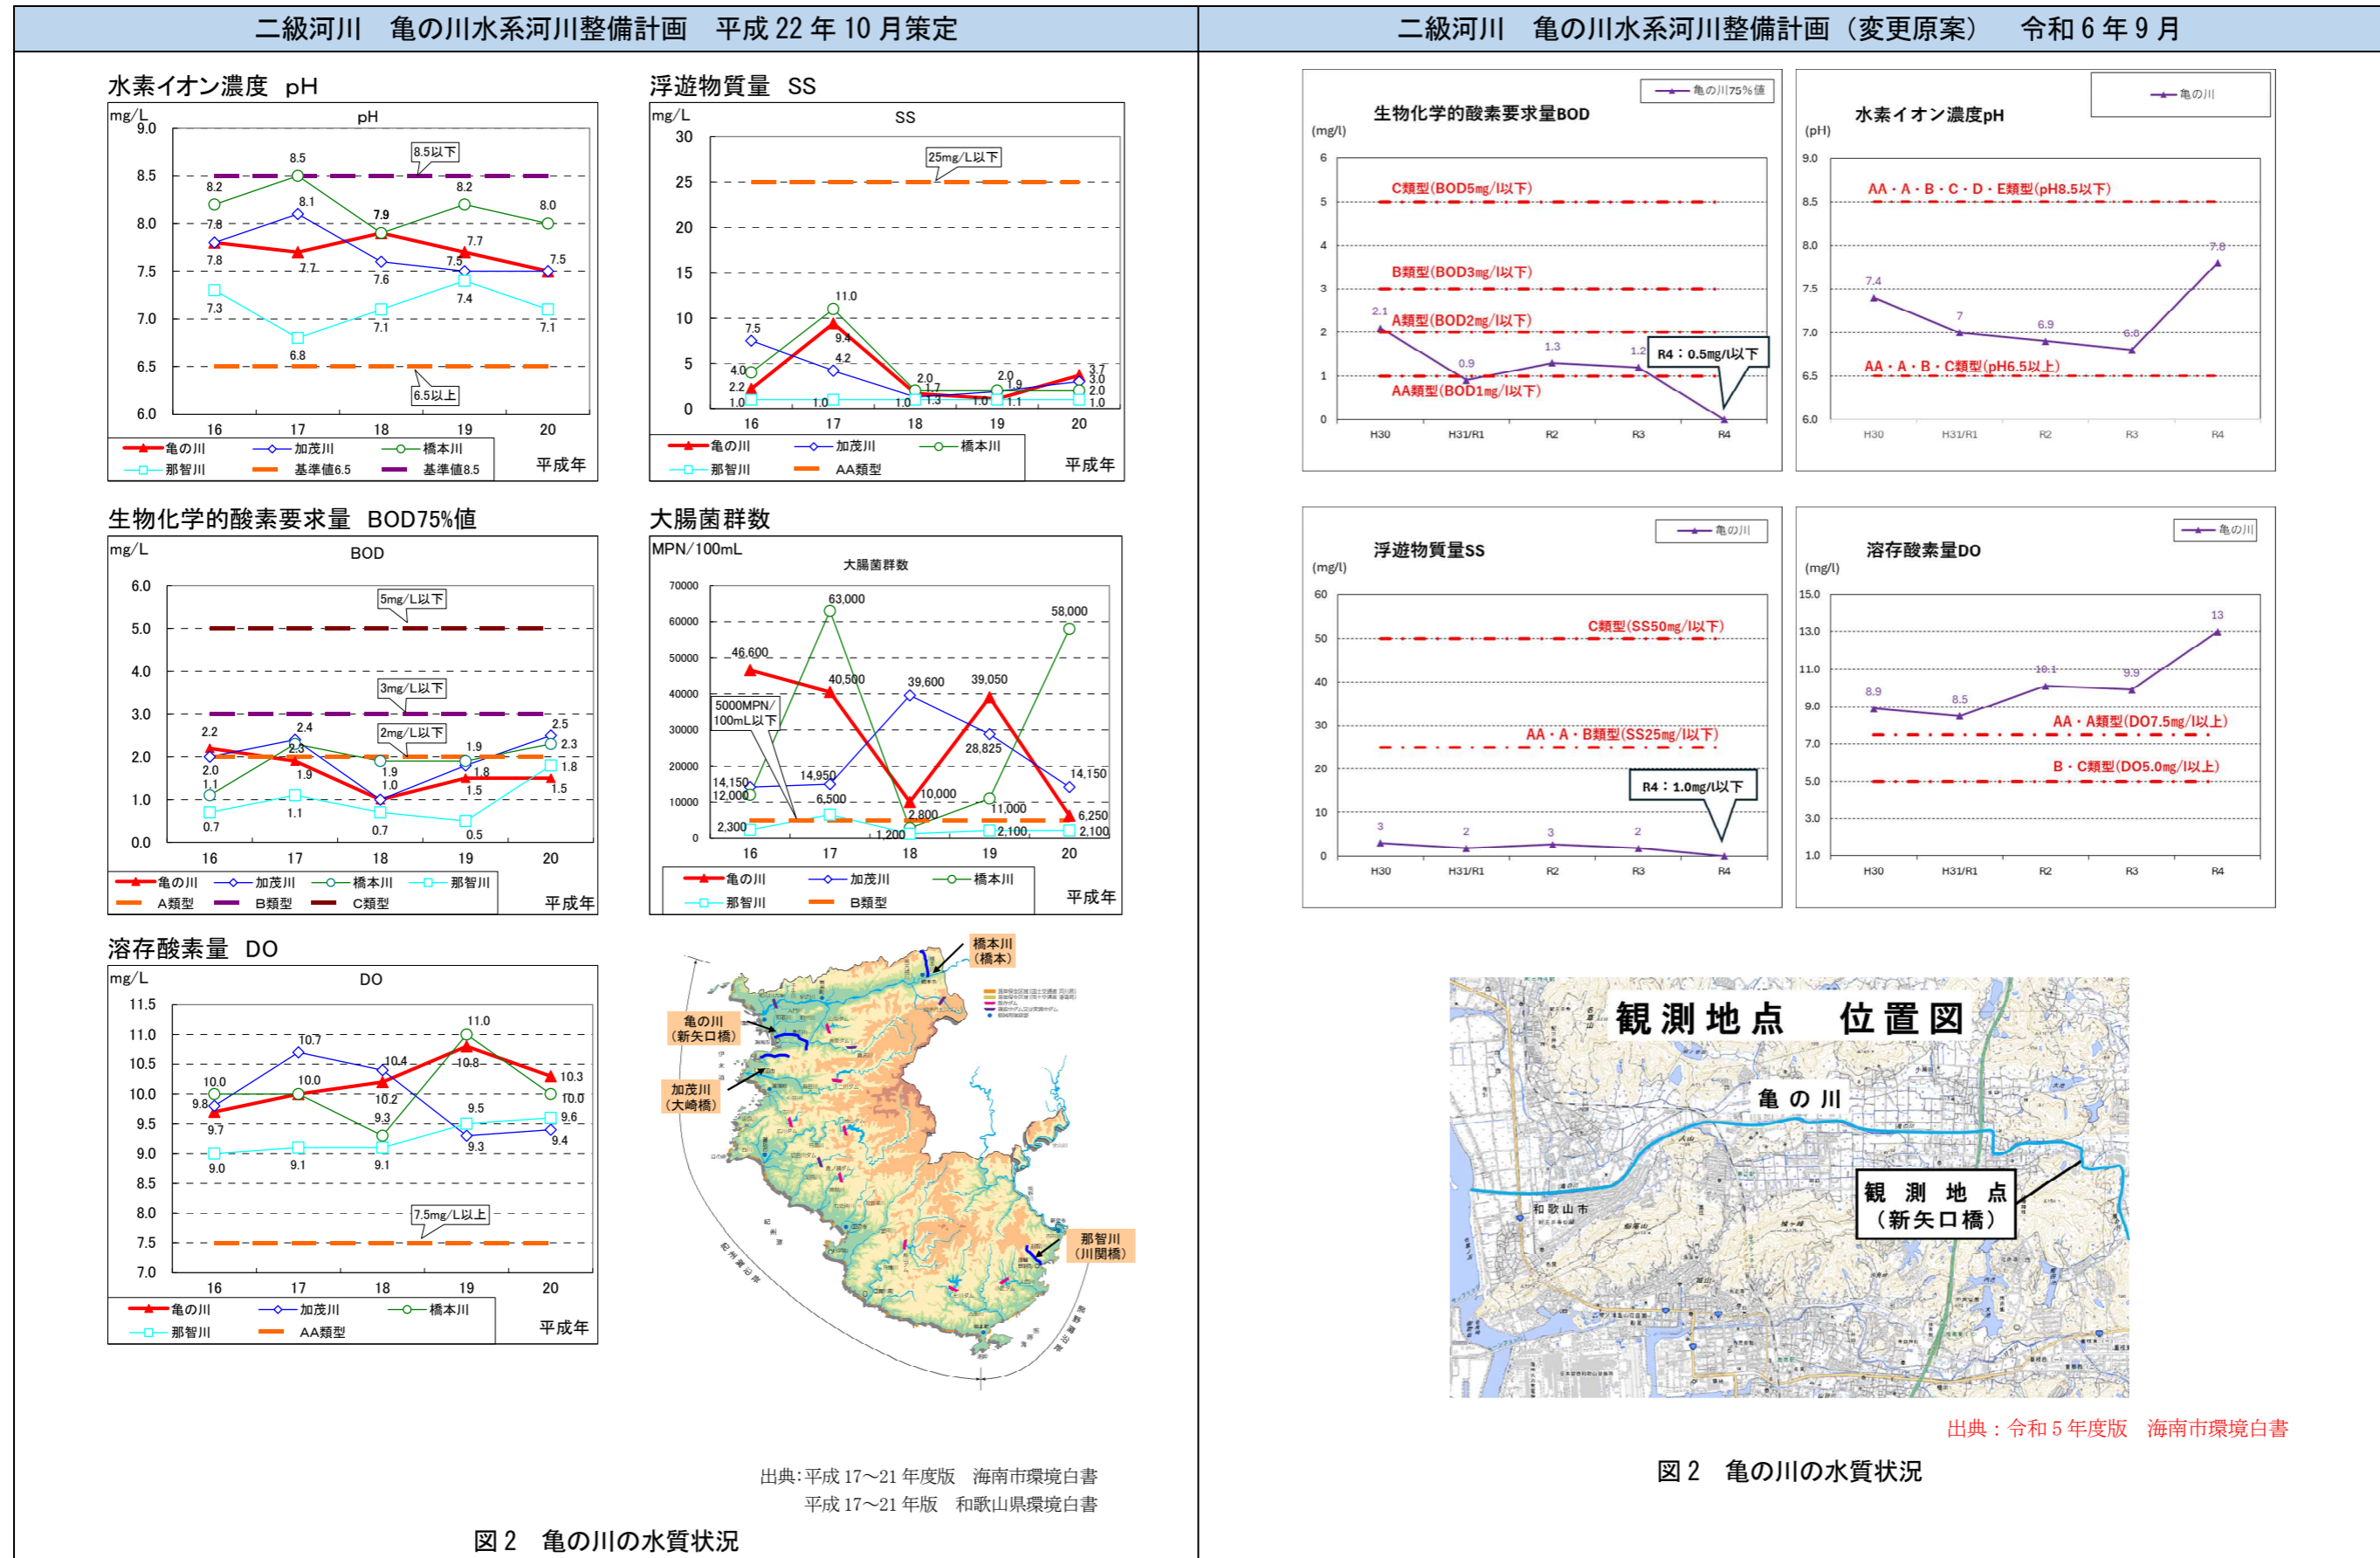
二級河川　亀の川水系河川整備計画　平成 22 年 10 月策定

二級河川　亀の川水系河川整備計画（変更原案）　令和 6 年 9 月

水素イオン濃度　pH

mg/L
pH
9.0 8.5 8.0 7.5 7.0 6.5 6.0
8.5以下
6.5以上
8.5 8.2 8.1 7.9 8.2 8.0 7.8 7.8 7.7 7.7 7.6 7.5 7.5 7.4 7.3 7.1 7.1 6.8
16 17 18 19 20
亀の川　加茂川　橋本川　那智川　基準値6.5　基準値8.5
平成年

浮遊物質量　SS

mg/L
SS
30 25 20 15 10 5 0
25mg/L以下
11.0 9.4 7.5 4.2 4.0 2.2 1.0 1.0 2.0 1.7 1.0 1.3 2.0 1.9 1.0 1.1 3.7 3.0 2.0 1.0
16 17 18 19 20
亀の川　加茂川　橋本川　那智川　AA類型
平成年

生物化学的酸素要求量　BOD75%値

mg/L
BOD
6.0 5.0 4.0 3.0 2.0 1.0 0.0
5mg/L以下
3mg/L以下
2mg/L以下
2.2 2.4 2.3 2.0 1.1 0.7 1.9 1.1 1.9 1.0 0.7 1.9 1.8 1.5 0.5 2.5 2.3 1.8 1.5
16 17 18 19 20
亀の川　加茂川　橋本川　那智川　A類型　B類型　C類型
平成年

大腸菌群数

MPN/100mL
大腸菌群数
70000 60000 50000 40000 30000 20000 10000 0
5000MPN/100mL以下
63,000 46,600 40,500 39,600 39,050 58,000 28,825 14,150 12,000 14,950 6,500 2,300 10,000 2,800 1,200 11,000 2,100 14,150 6,250 2,100
16 17 18 19 20
亀の川　加茂川　橋本川　那智川　B類型
平成年

溶存酸素量　DO

mg/L
DO
11.5 11.0 10.5 10.0 9.5 9.0 8.5 8.0 7.5 7.0
7.5mg/L以上
10.7 10.0 10.0 9.8 9.7 9.0 9.1 10.4 10.2 9.3 9.1 11.0 10.8 9.5 9.3 10.3 10.0 9.6 9.4
16 17 18 19 20
亀の川　加茂川　橋本川　那智川　AA類型
平成年

橋本川（橋本）
亀の川（新矢口橋）
加茂川（大崎橋）
那智川（川関橋）

出典:平成 17～21 年度版　海南市環境白書
平成 17～21 年版　和歌山県環境白書

図 2　亀の川の水質状況

生物化学的酸素要求量BOD
亀の川75%値
(mg/l)
6 5 4 3 2 1 0
C類型(BOD5mg/l以下)
B類型(BOD3mg/l以下)
A類型(BOD2mg/l以下)
AA類型(BOD1mg/l以下)
R4：0.5mg/l以下
2.1 0.9 1.3 1.2
H30 H31/R1 R2 R3 R4

水素イオン濃度pH
亀の川
(pH)
9.0 8.5 8.0 7.5 7.0 6.5 6.0
AA・A・B・C・D・E類型(pH8.5以下)
AA・A・B・C類型(pH6.5以上)
7.4 7 6.9 6.8 7.8
H30 H31/R1 R2 R3 R4

浮遊物質量SS
亀の川
(mg/l)
60 50 40 30 20 10 0
C類型(SS50mg/l以下)
AA・A・B類型(SS25mg/l以下)
R4：1.0mg/l以下
3 2 3 2
H30 H31/R1 R2 R3 R4

溶存酸素量DO
亀の川
(mg/l)
15.0 13.0 11.0 9.0 7.0 5.0 3.0 1.0
AA・A類型(DO7.5mg/l以上)
B・C類型(DO5.0mg/l以上)
8.9 8.5 10.1 9.9 13
H30 H31/R1 R2 R3 R4

観測地点　位置図
亀の川
観 測 地 点
（新矢口橋）
和歌山市

出典：令和 5 年度版　海南市環境白書

図 2　亀の川の水質状況